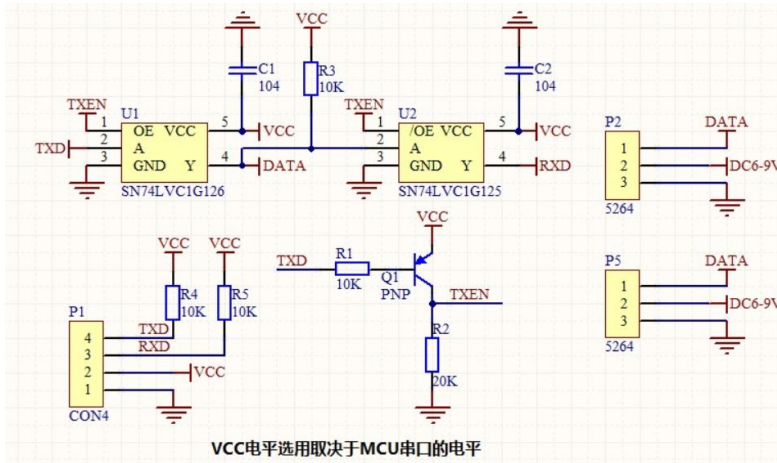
VCC
C1
104
R3
10K
C2
104
TXEN
U1
1 OE VCC 5 VCC
TXD 2 A
3 GND Y 4 DATA
SN74LVC1G126
TXEN
U2
1 /OE VCC 5 VCC
2 A
3 GND Y 4 RXD
SN74LVC1G125
P2
DATA
1
2 DC6-9V
3
5264
VCC VCC
R4 10K
R5 10K
P1
4 TXD
3 RXD
2 VCC
1
CON4
VCC
TXD R1 10K
Q1 PNP
TXEN
R2 20K
P5
DATA
1
2 DC6-9V
3
5264
VCC电平选用取决于MCU串口的电平